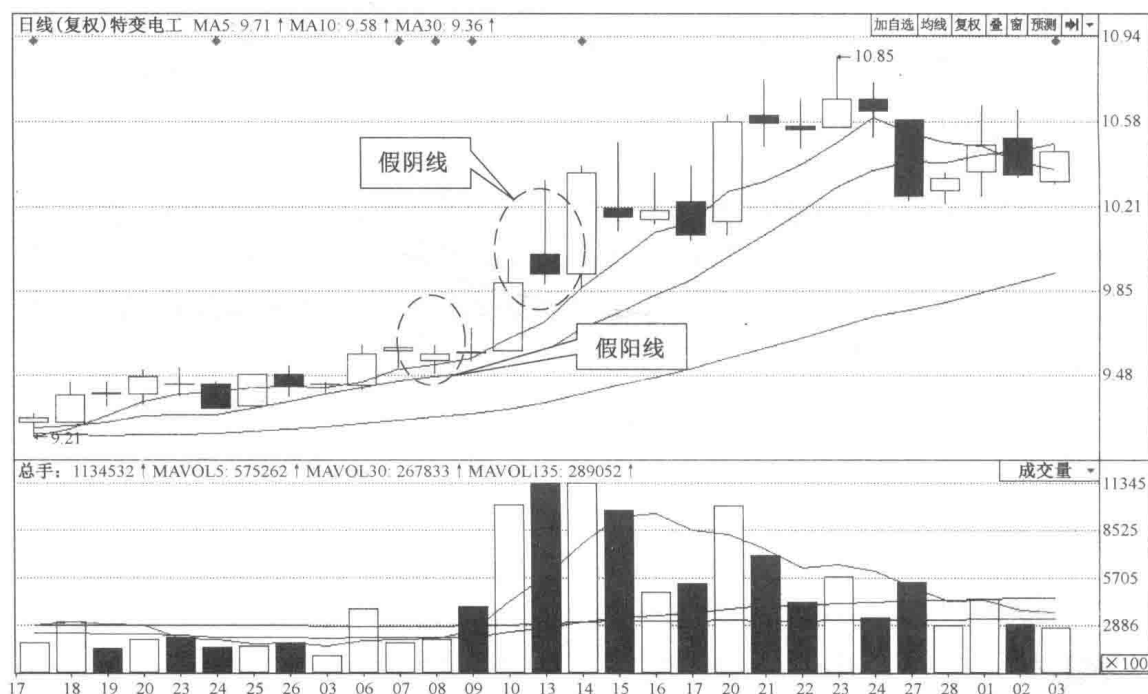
日线(复权)特变电工 MA5: 9.71 ↑ MA10: 9.58 ↑ MA30: 9.36 ↑

加自选 均线 复权 叠 窗 预测

10.94
10.85
10.58
10.21
9.85
9.48
9.21

假阴线

假阳线

总手: 1134532 ↑ MAVOL5: 575262 ↑ MAVOL30: 267833 ↑ MAVOL135: 289052 ↑

成交量

11345
8525
5705
2886
×100

17 18 19 20 23 24 25 26 03 06 07 08 09 10 13 14 15 16 17 20 21 22 23 24 27 28 01 02 03